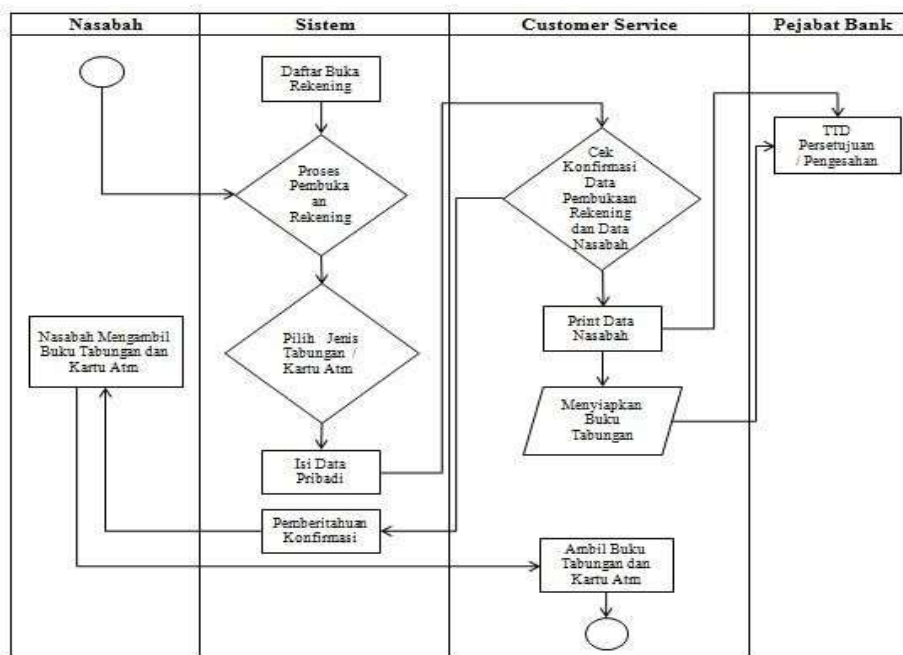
| Nasabah | Sistem | Customer Service | Pejabat Bank |
|---|---|---|---|

Daftar Buka Rekening

Proses Pembuka an Rekening

Pilih Jenis Tabungan / Kartu Atm

Isi Data Pribadi

Pemberitahuan Konfirmasi

Cek Konfirmasi Data Pembukaan Rekening dan Data Nasabah

Print Data Nasabah

Menyiapkan Buku Tabungan

Ambil Buku Tabungan dan Kartu Atm

TTD Persetujuan / Pengesahan

Nasabah Mengambil Buku Tabungan dan Kartu Atm